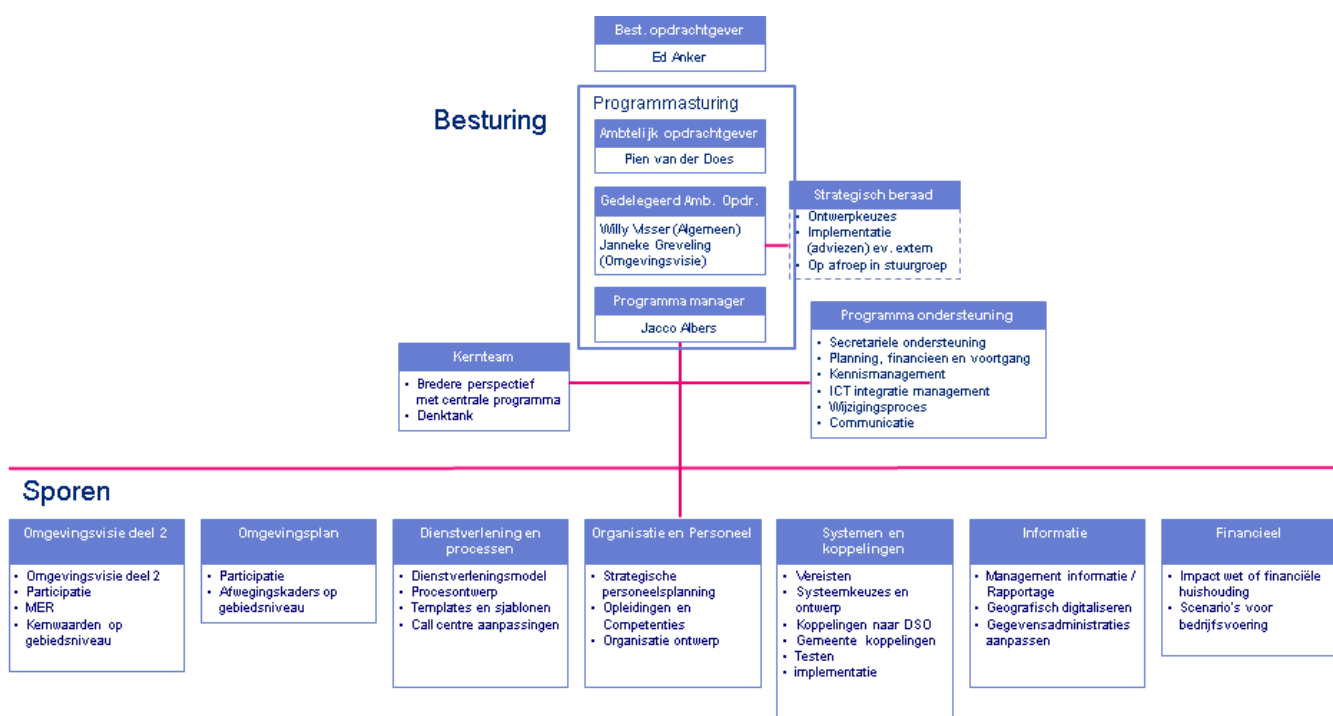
Best. opdrachtgever
Ed Anker

Besturing

Programmasturing

Ambtelijk opdrachtgever
Pien van der Does

Gedelegeerd Amb. Opdr.
Willy Visser (Algemeen)
Janneke Greveling (Omgevingsvisie)

Strategisch beraad
- Ontwerpkeuzes
- Implementatie (adviezen) ev. extern
- Op afroep in stuurgroep

Programma manager
Jacco Albers

Programma ondersteuning
- Secretariele ondersteuning
- Planning, financieen en voortgang
- Kennismanagement
- ICT integratie management
- Wijzigingsproces
- Communicatie

Kernteam
- Bredere perspectief met centrale programma
- Denktank

Sporen

Omgevingsvisie deel 2
- Omgevingsvisie deel 2
- Participatie
- MER
- Kernwaarden op gebiedsniveau

Omgevingsplan
- Participatie
- Afwegingskaders op gebiedsniveau

Dienstverlening en processen
- Dienstverleningsmodel
- Procesontwerp
- Templates en sjablonen
- Call centre aanpassingen

Organisatie en Personeel
- Strategische personeelsplanning
- Opleidingen en Competenties
- Organisatie ontwerp

Systemen en koppelingen
- Vereisten
- Systeemkeuzes en ontwerp
- Koppelingen naar DSO
- Gemeente koppelingen
- Testen
- implementatie

Informatie
- Management informatie / Rapportage
- Geografisch digitaliseren
- Gegevensadministraties aanpassen

Financieel
- Impact wet of financiële huishouding
- Scenario's voor bedrijfsvoering